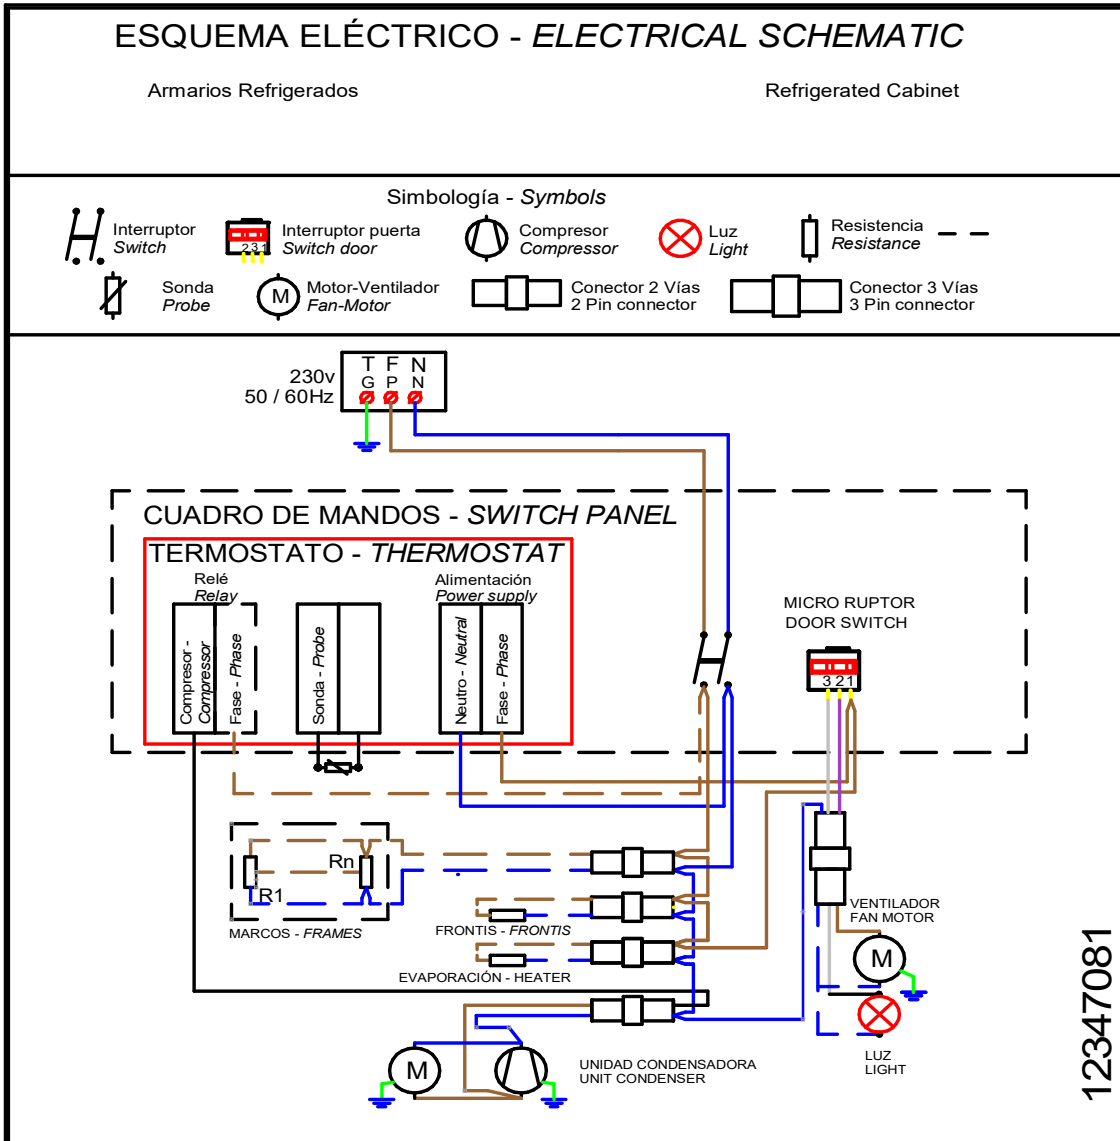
ESQUEMA ELÉCTRICO - *ELECTRICAL SCHEMATIC*

Armarios Refrigerados

Refrigerated Cabinet

Simbología - *Symbols*

Interruptor *Switch*

231 Interruptor puerta *Switch door*

Compresor *Compressor*

Luz *Light*

Resistencia *Resistance*

Sonda *Probe*

M Motor-Ventilador *Fan-Motor*

Conector 2 Vías 2 Pin connector

Conector 3 Vías 3 Pin connector

230v 50 / 60Hz

T G

F P

N N

CUADRO DE MANDOS - *SWITCH PANEL*

TERMOSTATO - *THERMOSTAT*

Relé *Relay*

Compresor - *Compressor*

Fase - *Phase*

Sonda - *Probe*

Alimentación *Power supply*

Neutro - *Neutral*

Fase - *Phase*

MICRO RUPTOR DOOR SWITCH

321

Rn

R1

MARCOS - *FRAMES*

FRONTIS - *FRONTIS*

EVAPORACIÓN - HEATER

VENTILADOR FAN MOTOR

M

LUZ LIGHT

M

UNIDAD CONDENSADORA UNIT CONDENSER

12347081